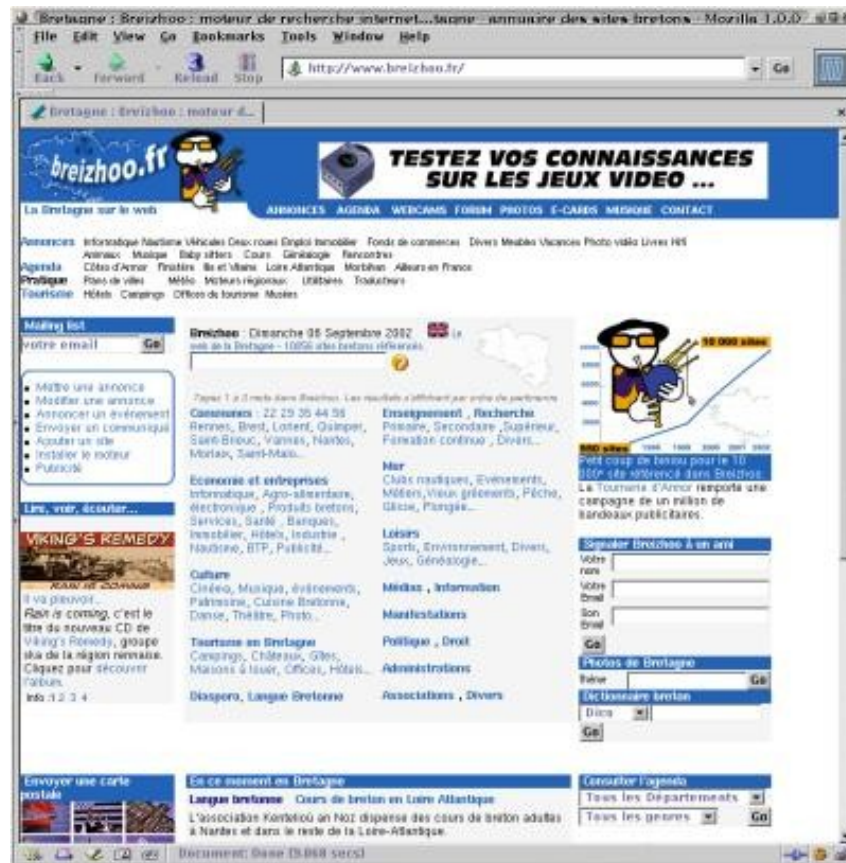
Bretagne : Breizhoo : moteur de recherche internet...tagne - annuaire des sites bretons - Mozilla 1.0.0

File Edit View Go Bookmarks Tools Window Help

Back Forward Reload Stop http://www.breizhoo.fr/ Go

Bretagne : Breizhoo : moteur d...

breizhoo.fr

La Bretagne sur le web

TESTEZ VOS CONNAISSANCES SUR LES JEUX VIDEO ...

ANNONCES AGENDA WEBCAMS FORUM PHOTOS E-CARDS MUSIQUE CONTACT

Annonces Informatique Maritime Véhicules Deux roues Emploi Immobilier Fonds de commerces Divers Meubles Vacances Photo vidéo Livres Hifi Animaux Musique Baby sitters Cours Généalogie Rencontres
Agenda Côtes d'Armor Finistère Ille et Vilaine Loire Atlantique Morbihan Ailleurs en France
Pratique Plans de villes Météo Moteurs régionaux Utilitaires Traducteurs
Tourisme Hôtels Campings Offices de tourisme Musées

Mailing list
votre email Go

Mettre une annonce
Modifier une annonce
Annoncer un événement
Envoyer un communiqué
Ajouter un site
Installer le moteur
Publicité

Lire, voir, écouter...

VIKING'S REMEDY

Il va pleuvoir...
Rain is coming, c'est le titre du nouveau CD de Viking's Remedy, groupe ska de la région rennaise. Cliquez pour découvrir l'album.
Info :1 2 3 4

Breizhoo : Dimanche 08 Septembre 2002 Le web de la Bretagne - 10856 sites bretons référencés.

Tapez 1 à 3 mots dans Breizhoo. Les résultats s'affichent par ordre de pertinence.

Communes : 22 29 35 44 56
Rennes, Brest, Lorient, Quimper, Saint-Brieuc, Vannes, Nantes, Morlaix, Saint-Malo...

Economie et entreprises
Informatique, Agro-alimentaire, électronique, Produits bretons, Services, Santé, Banques, Immobilier, Hôtels, Industrie, Nautisme, BTP, Publicité...

Culture
Cinéma, Musique, événements, Patrimoine, Cuisine Bretonne, Danse, Théâtre, Photo...

Tourisme en Bretagne
Campings, Châteaux, Gîtes, Maisons à louer, Offices, Hôtels...

Diaspora, Langue Bretonne

Enseignement, Recherche
Primaire, Secondaire, Supérieur, Formation continue, Divers...

Mer
Clubs nautiques, Evénements, Métiers, Vieux gréements, Pêche, Glisse, Plongée...

Loisirs
Sports, Environnement, Divers, Jeux, Généalogie...

Médias, Information

Manifestations

Politique, Droit

Administrations

Associations, Divers

10 000 sites
500 sites
Petit coup de beniou pour le 10 000e site référencé dans Breizhoo.
La Tournerie d'Armor remporte une campagne de un million de bandeaux publicitaires.

Signaler Breizhoo à un ami
Votre nom
Votre Email
Son Email
Go

Photos de Bretagne
thème Go

Dictionnaire breton
Dico Go

Envoyer une carte postale

En ce moment en Bretagne
Langue bretonne Cours de breton en Loire Atlantique
L'association Kentelioù an Noz dispense des cours de breton adultes à Nantes et dans le reste de la Loire-Atlantique.

Consulter l'agenda
Tous les Départements
Tous les genres Go

Document: Done (5.068 secs)